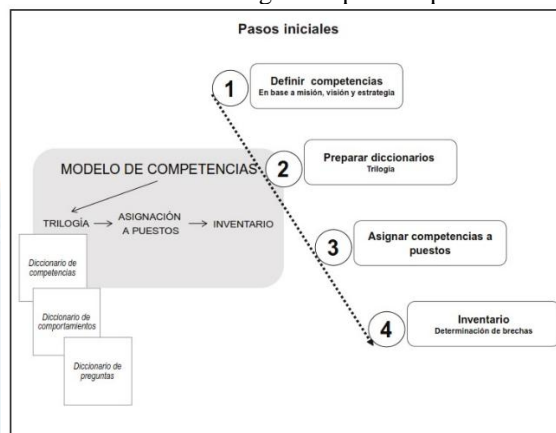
Pasos iniciales

1 Definir competencias
En base a misión, visión y estrategia

2 Preparar diccionarios
Trilogía

3 Asignar competencias a puestos

4 Inventario
Determinación de brechas

MODELO DE COMPETENCIAS

TRILOGÍA → ASIGNACIÓN A PUESTOS → INVENTARIO

Diccionario de competencias

Diccionario de comportamientos

Diccionario de preguntas